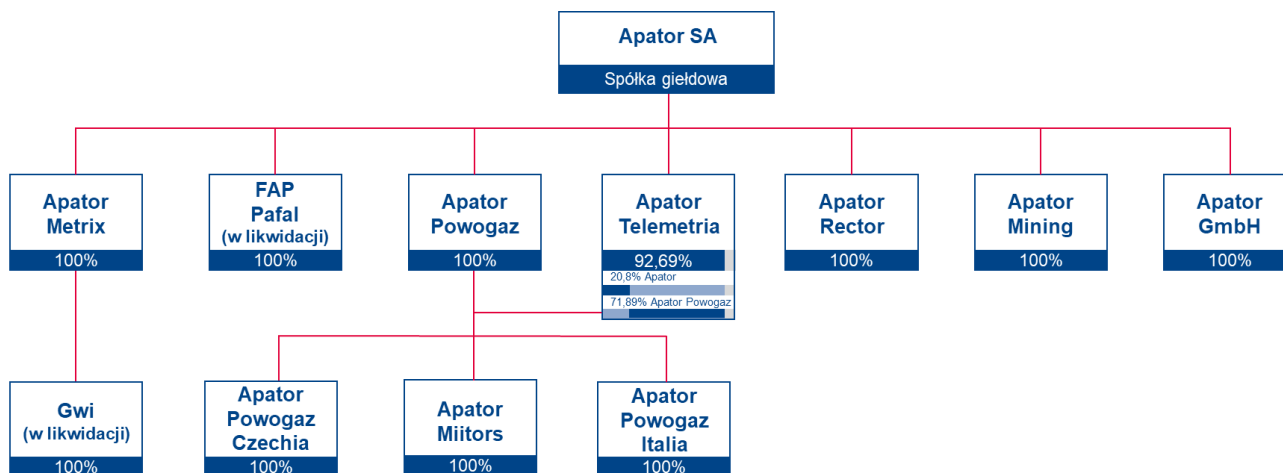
Apator SA
Spółka giełdowa

Apator Metrix
100%

FAP Pafal (w likwidacji)
100%

Apator Powogaz
100%

Apator Telemetria
92,69%
20,8% Apator
71,89% Apator Powogaz

Apator Rector
100%

Apator Mining
100%

Apator GmbH
100%

Gwi (w likwidacji)
100%

Apator Powogaz Czechia
100%

Apator Miitors
100%

Apator Powogaz Italia
100%